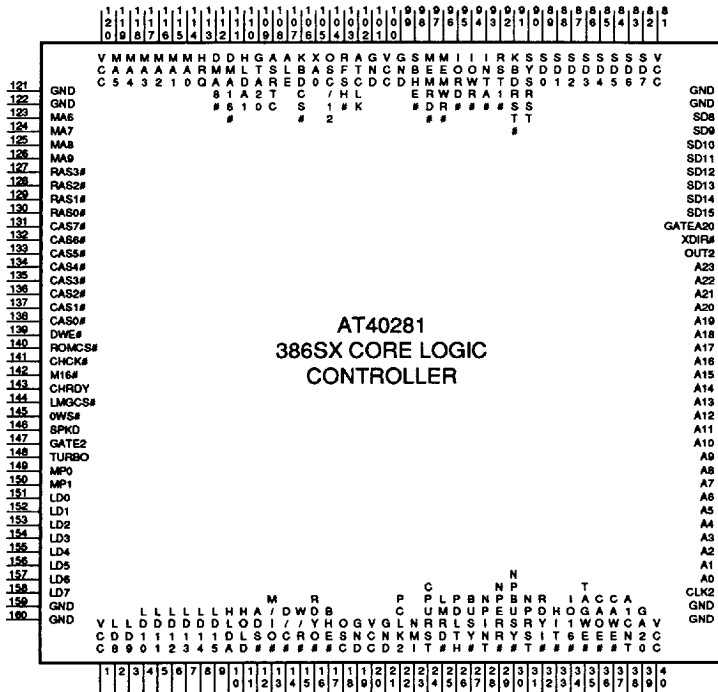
120 119 118 117 116 115 114 113 112 111 110 109 108 107 106 105 104 103 102 101 100 99 98 97 96 95 94 93 92 91 90 89 88 87 86 85 84 83 82 81

VCC VMA5 MA4 MA3 MA2 MA1 MA0 HRQ DMA8 DMA16# HLDA TAR2 ALTC ADR0 KBCS# XDCS# ORSF0/1 RAS#2 GFCH/LK VTCD GNCD SMDH SMEM BEWR# IMRD# IMRW# OWR# NTA# ITR1# RDY KBRSST# SSD0 SDD1 SDD2 SDD3 SDD4 SDD5 SDD6 SDD7 VCC

121 GND
122 GND
123 MA6
124 MA7
125 MA8
126 MA9
127 RAS3#
128 RAS2#
129 RAS1#
130 RAS0#
131 CAS7#
132 CAS6#
133 CAS5#
134 CAS4#
135 CAS3#
136 CAS2#
137 CAS1#
138 CAS0#
139 DWE#
140 ROMCS#
141 CHCK#
142 M16#
143 CHRDY
144 LMGCS#
145 0WS#
146 SPKD
147 GATE2
148 TURBO
149 MP0
150 MP1
151 LD0
152 LD1
153 LD2
154 LD3
155 LD4
156 LD5
157 LD6
158 LD7
159 GND
160 GND

GND
GND
SD8
SD9
SD10
SD11
SD12
SD13
SD14
SD15
GATEA20
XDIR#
OUT2
A23
A22
A21
A20
A19
A18
A17
A16
A15
A14
A13
A12
A11
A10
A9
A8
A7
A6
A5
A4
A3
A2
A1
A0
CLK2
GND
GND

AT40281
386SX CORE LOGIC
CONTROLLER

VCC8 LDD9 LDD0 LDD1 LDD2 LDD3 LDD4 LDD5 HLA HOD ML/SO DW/C RR/O DYE WHS OGN BEC VNC GCD LND PC PCK CPLUMS2 LRDT PULY BDT NPMSIH NPBLSYIRT NPBUSRSHT BESU PNDR SPN1YP RID DHTI OGA TTGE6EAW ICO CEGE A1NE AIGNT CAVC CVC0 GC

1 2 3 4 5 6 7 8 9 10 11 12 13 14 15 16 17 18 19 20 21 22 23 24 25 26 27 28 29 30 31 32 33 34 35 36 37 38 39 40